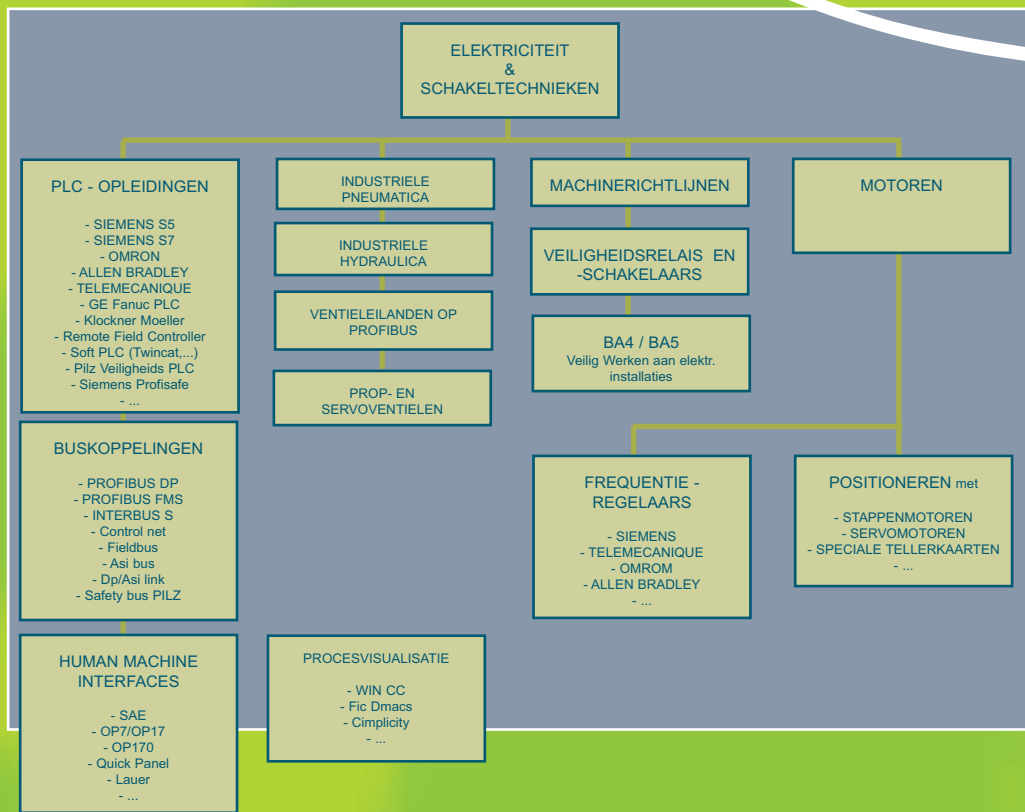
ELEKTRICITEIT
&
SCHAKELTECHNIEKEN

PLC - OPLEIDINGEN

- SIEMENS S5
- SIEMENS S7
- OMRON
- ALLEN BRADLEY
- TELEMECANIQUE
- GE Fanuc PLC
- Klockner Moeller
- Remote Field Controller
- Soft PLC (Twincat,...)
- Pilz Veiligheids PLC
- Siemens Profisafe
- ...

BUSKOPPELINGEN

- PROFIBUS DP
- PROFIBUS FMS
- INTERBUS S
- Control net
- Fieldbus
- Asi bus
- Dp/Asi link
- Safety bus PILZ

HUMAN MACHINE INTERFACES

- SAE
- OP7/OP17
- OP170
- Quick Panel
- Lauer
- ...

INDUSTRIELE PNEUMATICA

INDUSTRIELE HYDRAULICA

VENTIELEILANDEN OP PROFIBUS

PROP- EN SERVOVENTIELEN

PROCESVISUALISATIE

- WIN CC
- Fic Dmacs
- Cimplicity
- ...

MACHINERICHTLIJNEN

VEILIGHEIDSRELAIS EN -SCHAKELAARS

BA4 / BA5
Veilig Werken aan elektr. installaties

MOTOREN

FREQUENTIE - REGELAARS

- SIEMENS
- TELEMECANIQUE
- OMROM
- ALLEN BRADLEY
- ...

POSITIONEREN met

- STAPPENMOTOREN
- SERVOMOTOREN
- SPECIALE TELLERKAARTEN
- ...